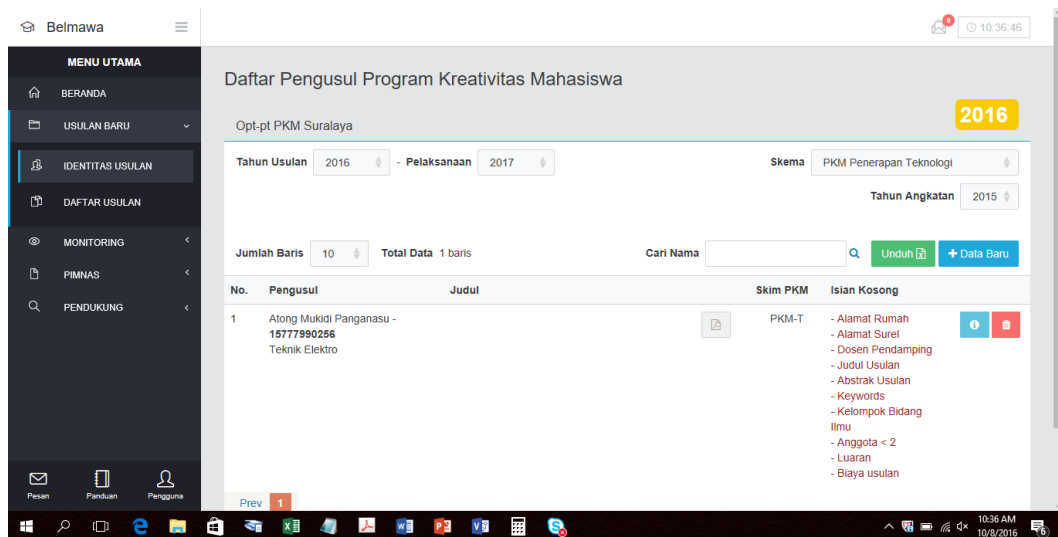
Belmawa

0

10:36:46

MENU UTAMA

BERANDA

USULAN BARU

IDENTITAS USULAN

DAFTAR USULAN

MONITORING

PIMNAS

PENDUKUNG

Pesan Panduan Pengguna

Daftar Pengusul Program Kreativitas Mahasiswa

Opt-pt PKM Suralaya

2016

Tahun Usulan 2016 - Pelaksanaan 2017

Skema PKM Penerapan Teknologi

Tahun Angkatan 2015

Jumlah Baris 10 Total Data 1 baris

Cari Nama

Unduh

+ Data Baru

| No. | Pengusul | Judul | Skim PKM | Isian Kosong |
|---|---|---|---|---|
| 1 | Atong Mukidi Panganasu - **15777990256** Teknik Elektro | | PKM-T | - Alamat Rumah - Alamat Surel - Dosen Pendamping - Judul Usulan - Abstrak Usulan - Keywords - Kelompok Bidang Ilmu - Anggota < 2 - Luaran - Biaya usulan |

Prev 1

10:36 AM
10/8/2016

6